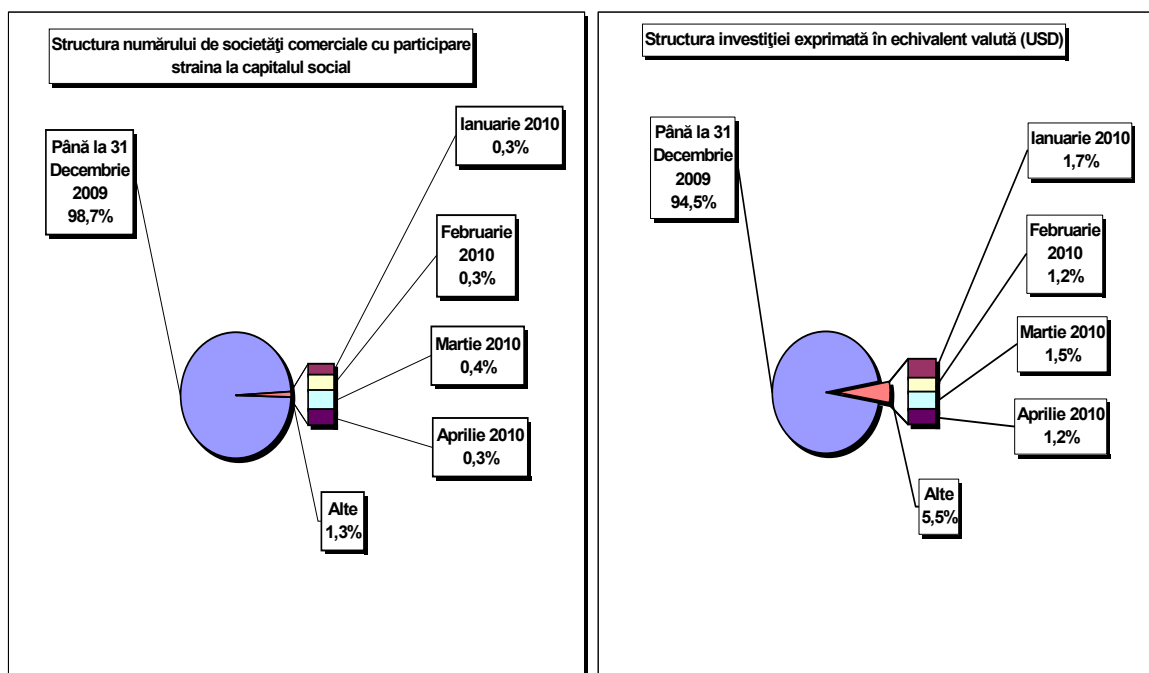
Structura numărului de societăţi comerciale cu participare straina la capitalul social

Până la 31 Decembrie 2009 98,7%

Ianuarie 2010 0,3%

Februarie 2010 0,3%

Martie 2010 0,4%

Aprilie 2010 0,3%

Alte 1,3%

Structura investiţiei exprimată în echivalent valută (USD)

Până la 31 Decembrie 2009 94,5%

Ianuarie 2010 1,7%

Februarie 2010 1,2%

Martie 2010 1,5%

Aprilie 2010 1,2%

Alte 5,5%